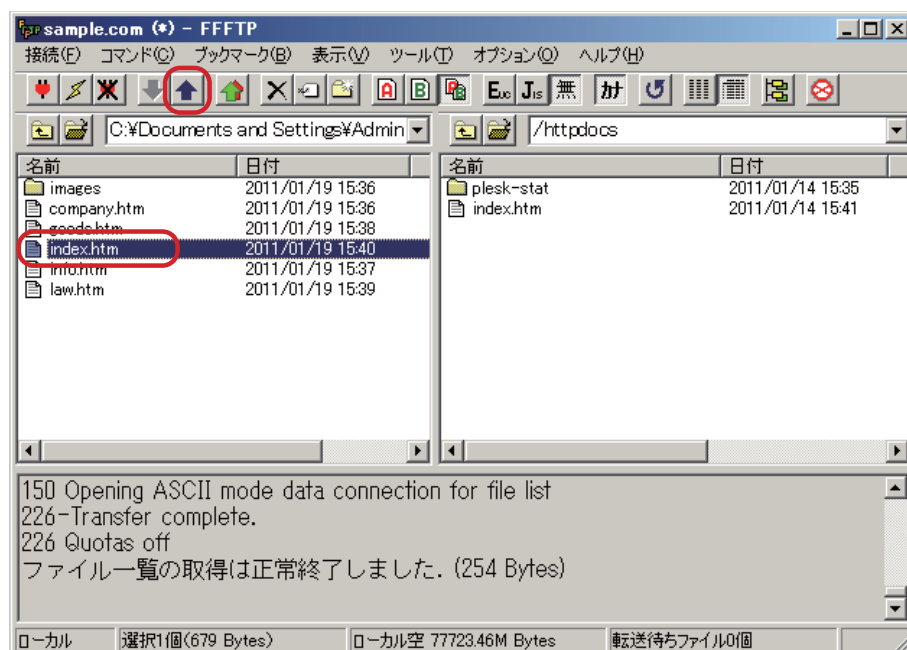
sample.com (*) - FFFTP

接続(F) コマンド(C) ブックマーク(B) 表示(V) ツール(T) オプション(O) ヘルプ(H)

A B E J 無 ｶﾅ

C:¥Documents and Settings¥Admin

/httpdocs

| 名前 | 日付 |
|---|---|
| images | 2011/01/19 15:36 |
| company.htm | 2011/01/19 15:36 |
| goods.htm | 2011/01/19 15:38 |
| index.htm | 2011/01/19 15:40 |
| info.htm | 2011/01/19 15:37 |
| law.htm | 2011/01/19 15:39 |

| 名前 | 日付 |
|---|---|
| plesk-stat | 2011/01/14 15:35 |
| index.htm | 2011/01/14 15:41 |

150 Opening ASCII mode data connection for file list
226-Transfer complete.
226 Quotas off
ファイル一覧の取得は正常終了しました. (254 Bytes)

ローカル | 選択1個(679 Bytes) | ローカル空 77723.46M Bytes | 転送待ちファイル0個